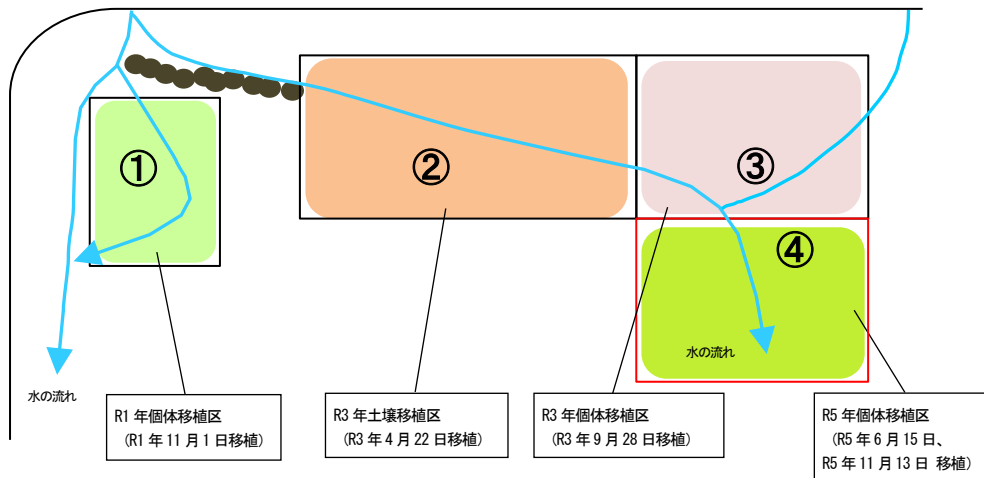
①

②

③

④

水の流れ

水の流れ

R1 年個体移植区
（R1 年 11 月 1 日移植）

R3 年土壌移植区
（R3 年 4 月 22 日移植）

R3 年個体移植区
（R3 年 9 月 28 日移植）

R5 年個体移植区
（R5 年 6 月 15 日、
R5 年 11 月 13 日 移植）